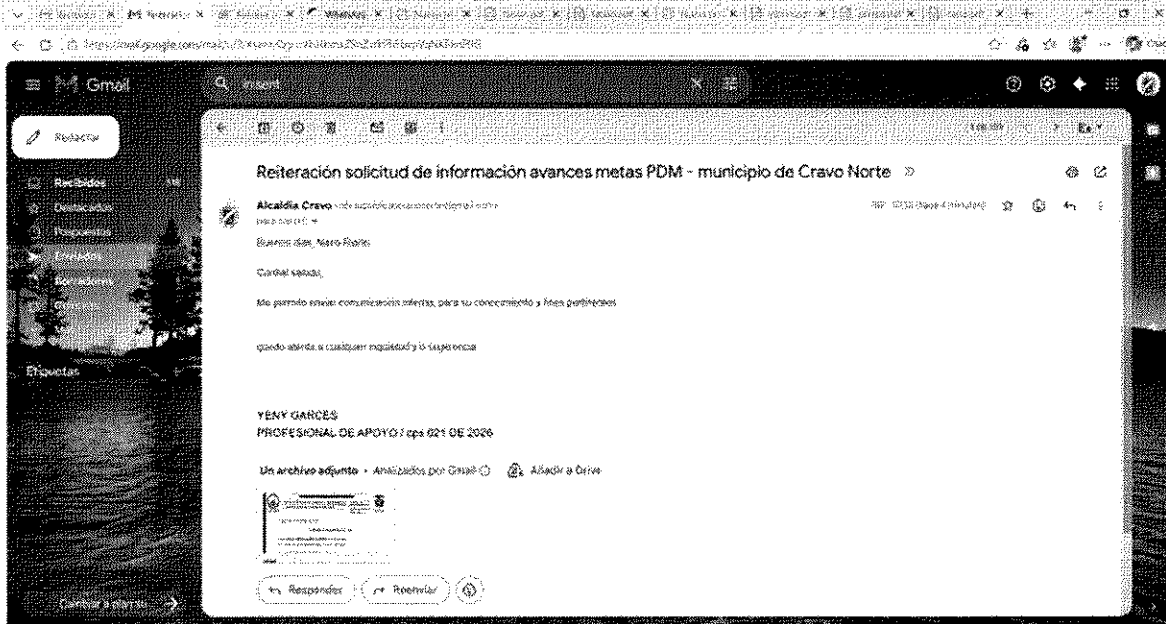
Gmail

Redactar

Recibidos

Destacados

Pospuestos

Enviados

Borradores

Etiquetas

Cambiar a ahorro

Reiteración solicitud de información avances metas PDM - municipio de Cravo Norte

Alcaldía Cravo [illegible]

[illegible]

Buenos días, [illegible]

Cordial saludo,

Me permito enviar comunicación adjunta, para su conocimiento y fines pertinentes

quedo atenta a cualquier inquietud y/o sugerencia

YENY GARCES
PROFESIONAL DE APOYO / cps 021 DE 2026

Un archivo adjunto • Analizados por Gmail

Añadir a Drive

Responder

Reenviar